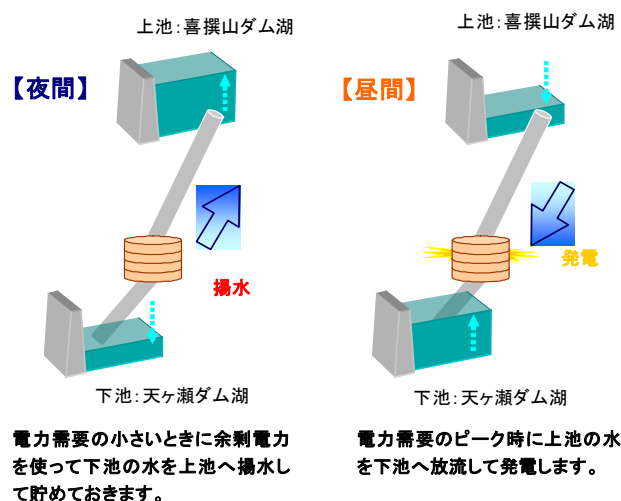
上池:喜撰山ダム湖

【夜間】

揚水

下池:天ヶ瀬ダム湖

電力需要の小さいときに余剰電力を使って下池の水を上池へ揚水して貯めておきます。

上池:喜撰山ダム湖

【昼間】

発電

下池:天ヶ瀬ダム湖

電力需要のピーク時に上池の水を下池へ放流して発電します。